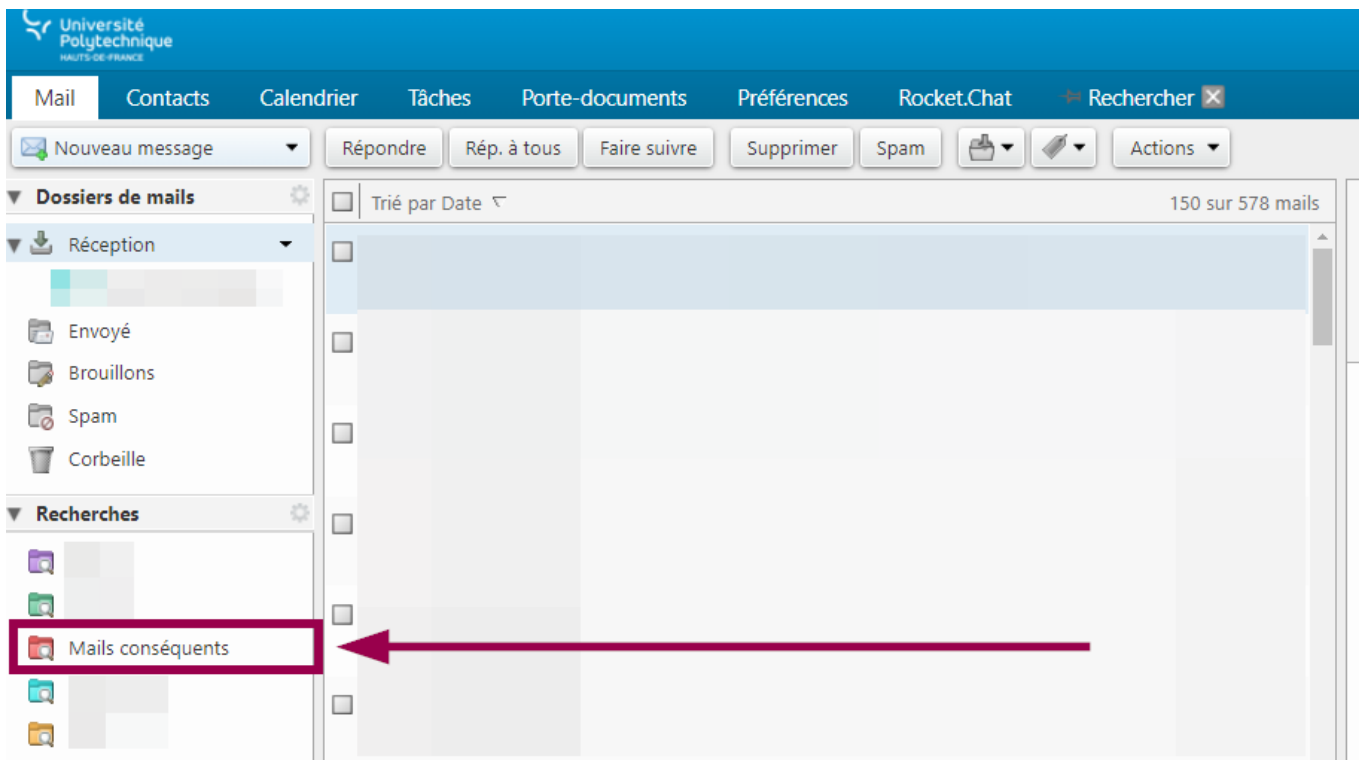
Université Polytechnique HAUTS-DE-FRANCE

Mail Contacts Calendrier Tâches Porte-documents Préférences Rocket.Chat Rechercher

Nouveau message Répondre Rép. à tous Faire suivre Supprimer Spam Actions

Dossiers de mails

Réception

Envoyé

Brouillons

Spam

Corbeille

Recherches

Mails conséquents

Trié par Date

150 sur 578 mails